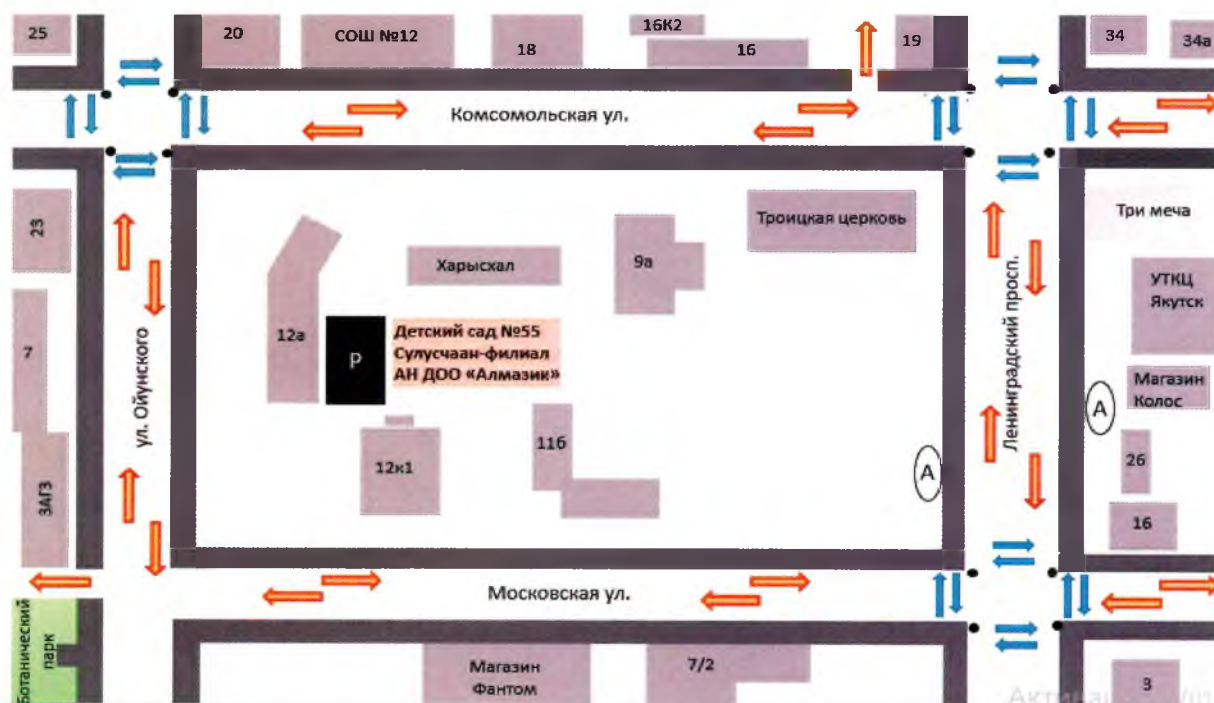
25
20
СОШ №12
18
16К2
16
19
34
34а
Комсомольская ул.
23
Троицкая церковь
Три меча
Харысхал
9а
УТКЦ Якутск
7
12а
P
Детский сад №55 Сулусчаан-филиал АН ДОО «Алмазик»
ул. Ойунского
Ленинградский просп.
Магазин Колос
A
11б
ЗАГЗ
12к1
A
26
16
Московская ул.
Ботанический парк
Магазин Фантом
7/2
3
Активац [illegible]